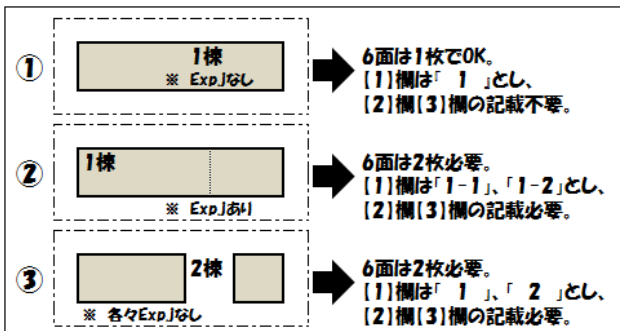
①

1棟

※ Exp.Jなし

6面は1枚でOK。
【1】欄は「 1 」とし、
【2】欄【3】欄の記載不要。

②

1棟

※ Exp.Jあり

6面は2枚必要。
【1】欄は「1-1」、「1-2」とし、
【2】欄【3】欄の記載必要。

③

2棟

※ 各々Exp.Jなし

6面は2枚必要。
【1】欄は「 1 」、「 2 」とし、
【2】欄【3】欄の記載必要。